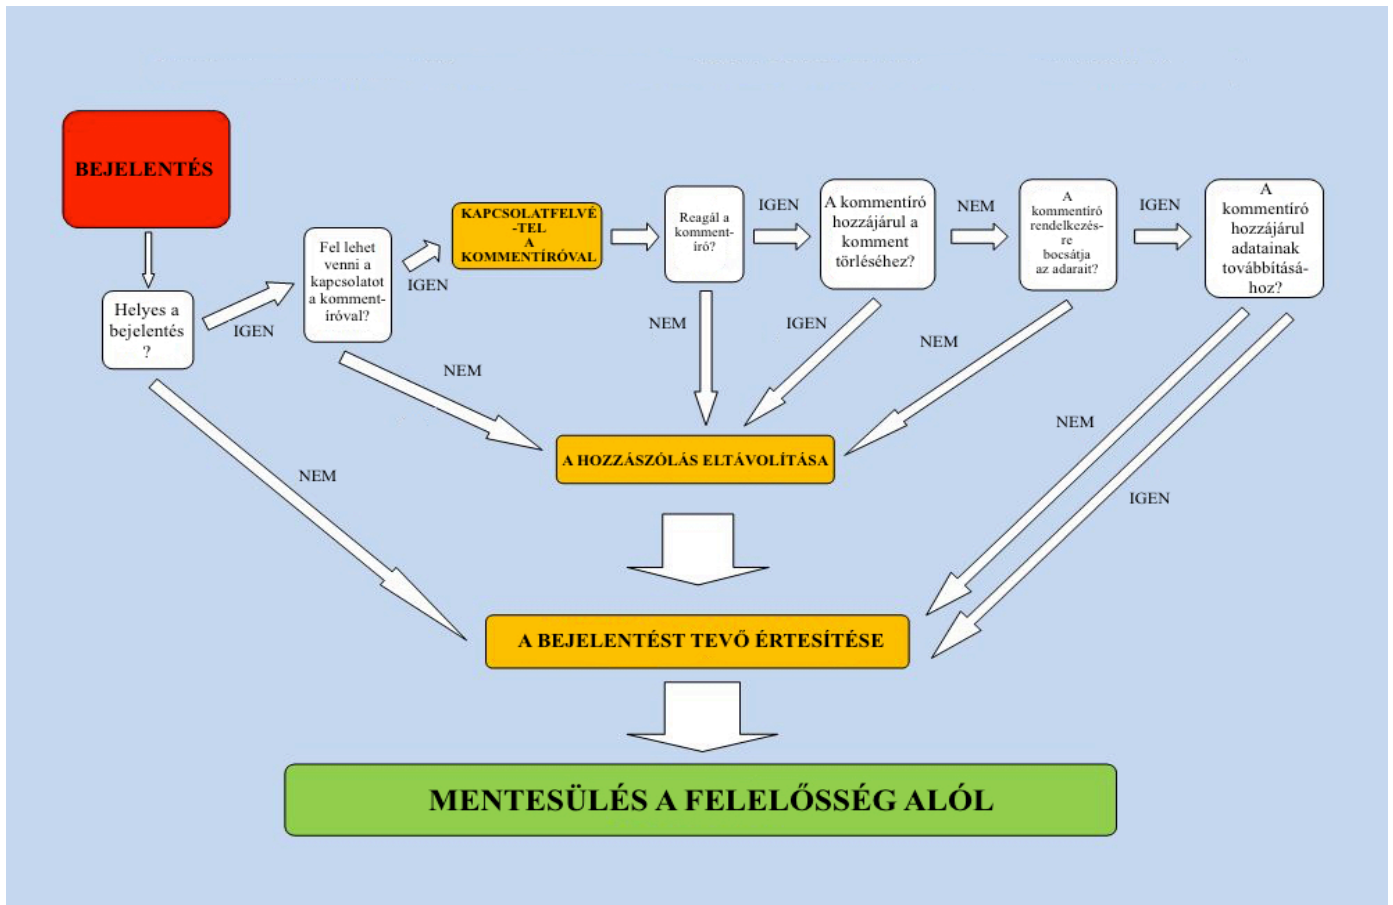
BEJELENTÉS

Helyes a bejelentés ?

IGEN

Fel lehet venni a kapcsolatot a komment-íróval?

IGEN

KAPCSOLATFELVÉ -TEL A KOMMENTÍRÓVAL

Reagál a komment-író?

IGEN

A kommentíró hozzájárul a komment törléséhez?

NEM

A kommentíró rendelkezés-re bocsátja az adarait?

IGEN

A kommentíró hozzájárul adatainak továbbítású-hoz?

NEM

IGEN

NEM

NEM

NEM

A HOZZÁSZÓLÁS ELTÁVOLÍTÁSA

NEM

IGEN

NEM

A BEJELENTÉST TEVŐ ÉRTESÍTÉSE

MENTESÜLÉS A FELELŐSSÉG ALÓL